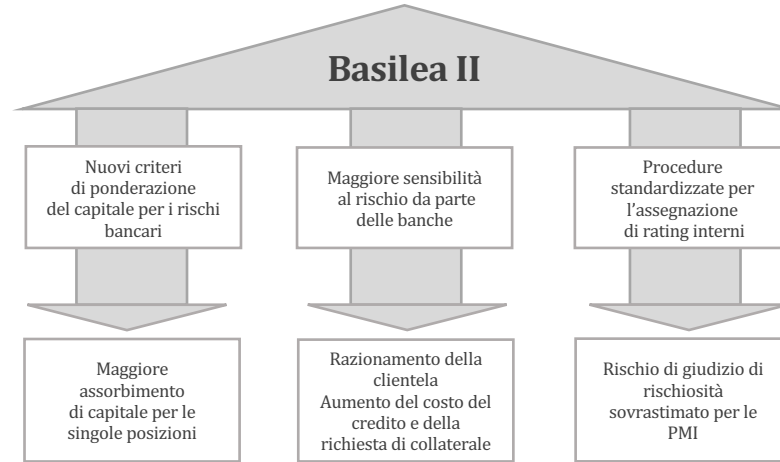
Basilea II

Nuovi criteri di ponderazione del capitale per i rischi bancari

Maggiore sensibilità al rischio da parte delle banche

Procedure standardizzate per l'assegnazione di rating interni

Maggiore assorbimento di capitale per le singole posizioni

Razionamento della clientela
Aumento del costo del credito e della richiesta di collaterale

Rischio di giudizio di rischiosità sovrastimato per le PMI